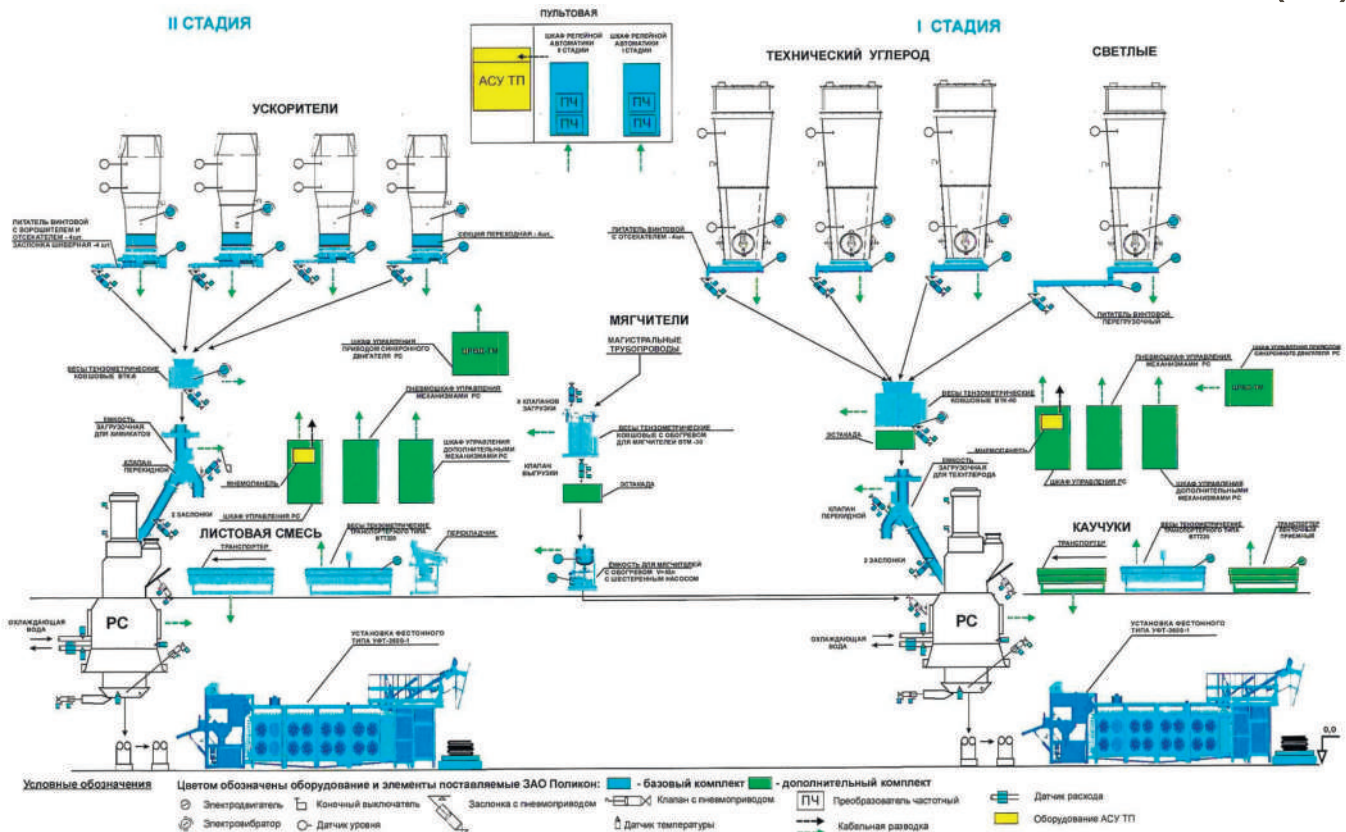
II СТАДИЯ

ПУЛЬТОВАЯ

ШКАФ РЕЛЕЙНОЙ АВТОМАТИКИ II СТАДИИ

ШКАФ РЕЛЕЙНОЙ АВТОМАТИКИ I СТАДИИ

АСУ ТП

ПЧ

ПЧ

ПЧ

ПЧ

I СТАДИЯ

ТЕХНИЧЕСКИЙ УГЛЕРОД

СВЕТЛЫЕ

УСКОРИТЕЛИ

ПИТАТЕЛЬ ВИНТОВОЙ С ВОРОШИТЕЛЕМ И ОТСЕКАТЕЛЕМ - 4шт ЗАСЛОНКА ШИБЕРНАЯ -4 шт

СЕКЦИЯ ПЕРЕХОДНАЯ - 4шт

ПИТАТЕЛЬ ВИНТОВОЙ С ОТСЕКАТЕЛЕМ - 4шт

ПИТАТЕЛЬ ВИНТОВОЙ ПЕРЕГРУЗОЧНЫЙ

МЯГЧИТЕЛИ

МАГИСТРАЛЬНЫЕ ТРУБОПРОВОДЫ

ШКАФ УПРАВЛЕНИЯ ПРИВОДОМ СИНХРОННОГО ДВИГАТЕЛЯ РС

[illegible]

ВЕСЫ ТЕНЗОМЕТРИЧЕСКИЕ КОВШОВЫЕ ВТК

ЕМКОСТЬ ЗАГРУЗОЧНАЯ ДЛЯ ХИМИКАТОВ

КЛАПАН ПЕРЕХОДНОЙ

ПНЕВМОШКАФ УПРАВЛЕНИЯ МЕХАНИЗМАМИ РС

ШКАФ УПРАВЛЕНИЯ ДОПОЛНИТЕЛЬНЫМИ МЕХАНИЗМАМИ РС

ПНЕВМОПАНЕЛЬ

ШКАФ УПРАВЛЕНИЯ РС

2 ЗАСЛОНКИ

8 КЛАПАНОВ ЗАГРУЗКИ

ВЕСЫ ТЕНЗОМЕТРИЧЕСКИЕ КОВШОВЫЕ С ОБОГРЕВОМ ДЛЯ МЯГЧИТЕЛЕЙ ВТМ -30

КЛАПАН ВЫГРУЗКИ

ЭСТАКАДА

ЕМКОСТЬ ДЛЯ МЯГЧИТЕЛЕЙ С ОБОГРЕВОМ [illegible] С ШЕСТЕРЕННЫМ НАСОСОМ

ВЕСЫ ТЕНЗОМЕТРИЧЕСКИЕ КОВШОВЫЕ ВТК-60

ЭСТАКАДА

ПНЕВМОШКАФ УПРАВЛЕНИЯ МЕХАНИЗМАМИ РС

ШКАФ УПРАВЛЕНИЯ ПРИВОДОМ СИНХРОННОГО ДВИГАТЕЛЯ РС

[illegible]

ПНЕВМОПАНЕЛЬ

ЕМКОСТЬ ЗАГРУЗОЧНАЯ ДЛЯ ТЕХУГЛЕРОДА

КЛАПАН ПЕРЕХОДНОЙ

ШКАФ УПРАВЛЕНИЯ РС

ШКАФ УПРАВЛЕНИЯ ДОПОЛНИТЕЛЬНЫМИ МЕХАНИЗМАМИ РС

2 ЗАСЛОНКИ

ЛИСТОВАЯ СМЕСЬ

ТРАНСПОРТЕР

ВЕСЫ ТЕНЗОМЕТРИЧЕСКИЕ ТРАНСПОРТЕРНОГО ТИПА ВТТ220

ПЕРЕКЛАДЧИК

КАУЧУКИ

ТРАНСПОРТЕР

ВЕСЫ ТЕНЗОМЕТРИЧЕСКИЕ ТРАНСПОРТЕРНОГО ТИПА ВТТ220

ТРАНСПОРТЕР ЛЕНТОЧНЫЙ ПРИЕМНЫЙ

ОХЛАЖДАЮЩАЯ ВОДА

РС

УСТАНОВКА ФЕСТОННОГО ТИПА УФТ-3020-1

ОХЛАЖДАЮЩАЯ ВОДА

РС

УСТАНОВКА ФЕСТОННОГО ТИПА УФТ-3020-1

0,0

Условные обозначения

Цветом обозначены оборудование и элементы поставляемые ЗАО Поликон: - базовый комплект - дополнительный комплект

Электродвигатель

Конечный выключатель

Заслонка с пневмоприводом

Клапан с пневмоприводом

ПЧ Преобразователь частотный

Датчик расхода

Электровибратор

Датчик уровня

Датчик температуры

Кабельная разводка

Оборудование АСУ ТП